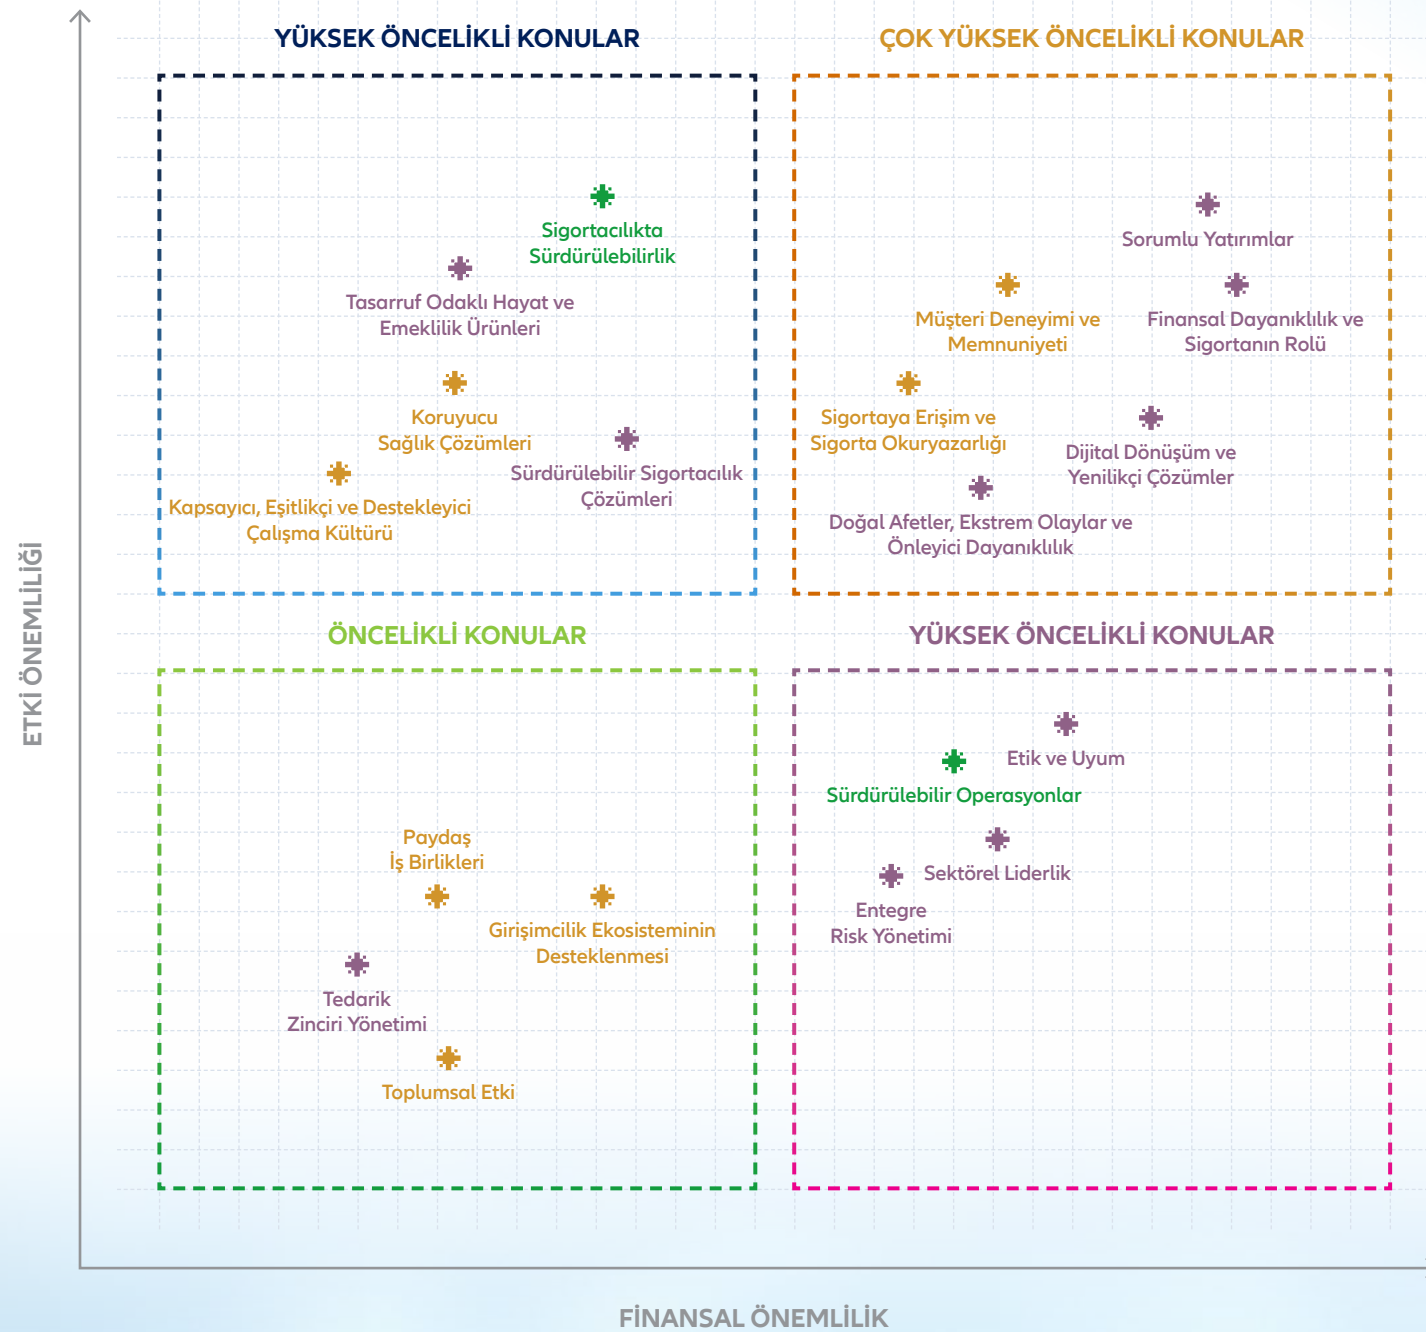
YÜKSEK ÖNCELİKLİ KONULAR

Sigortacılıkta Sürdürülebilirlik

Tasarruf Odaklı Hayat ve Emeklilik Ürünleri

Koruyucu Sağlık Çözümleri

Sürdürülebilir Sigortacılık Çözümleri

Kapsayıcı, Eşitlikçi ve Destekleyici Çalışma Kültürü

ÇOK YÜKSEK ÖNCELİKLİ KONULAR

Sorumlu Yatırımlar

Müşteri Deneyimi ve Memnuniyeti

Finansal Dayanıklılık ve Sigortanın Rolü

Sigortaya Erişim ve Sigorta Okuryazarlığı

Dijital Dönüşüm ve Yenilikçi Çözümler

Doğal Afetler, Ekstrem Olaylar ve Önleyici Dayanıklılık

ÖNCELİKLİ KONULAR

Paydaş İş Birlikleri

Girişimcilik Ekosisteminin Desteklenmesi

Tedarik Zinciri Yönetimi

Toplumsal Etki

YÜKSEK ÖNCELİKLİ KONULAR

Etik ve Uyum

Sürdürülebilir Operasyonlar

Sektörel Liderlik

Entegre Risk Yönetimi

ETKİ ÖNEMLİLİĞİ

FİNANSAL ÖNEMLİLİK